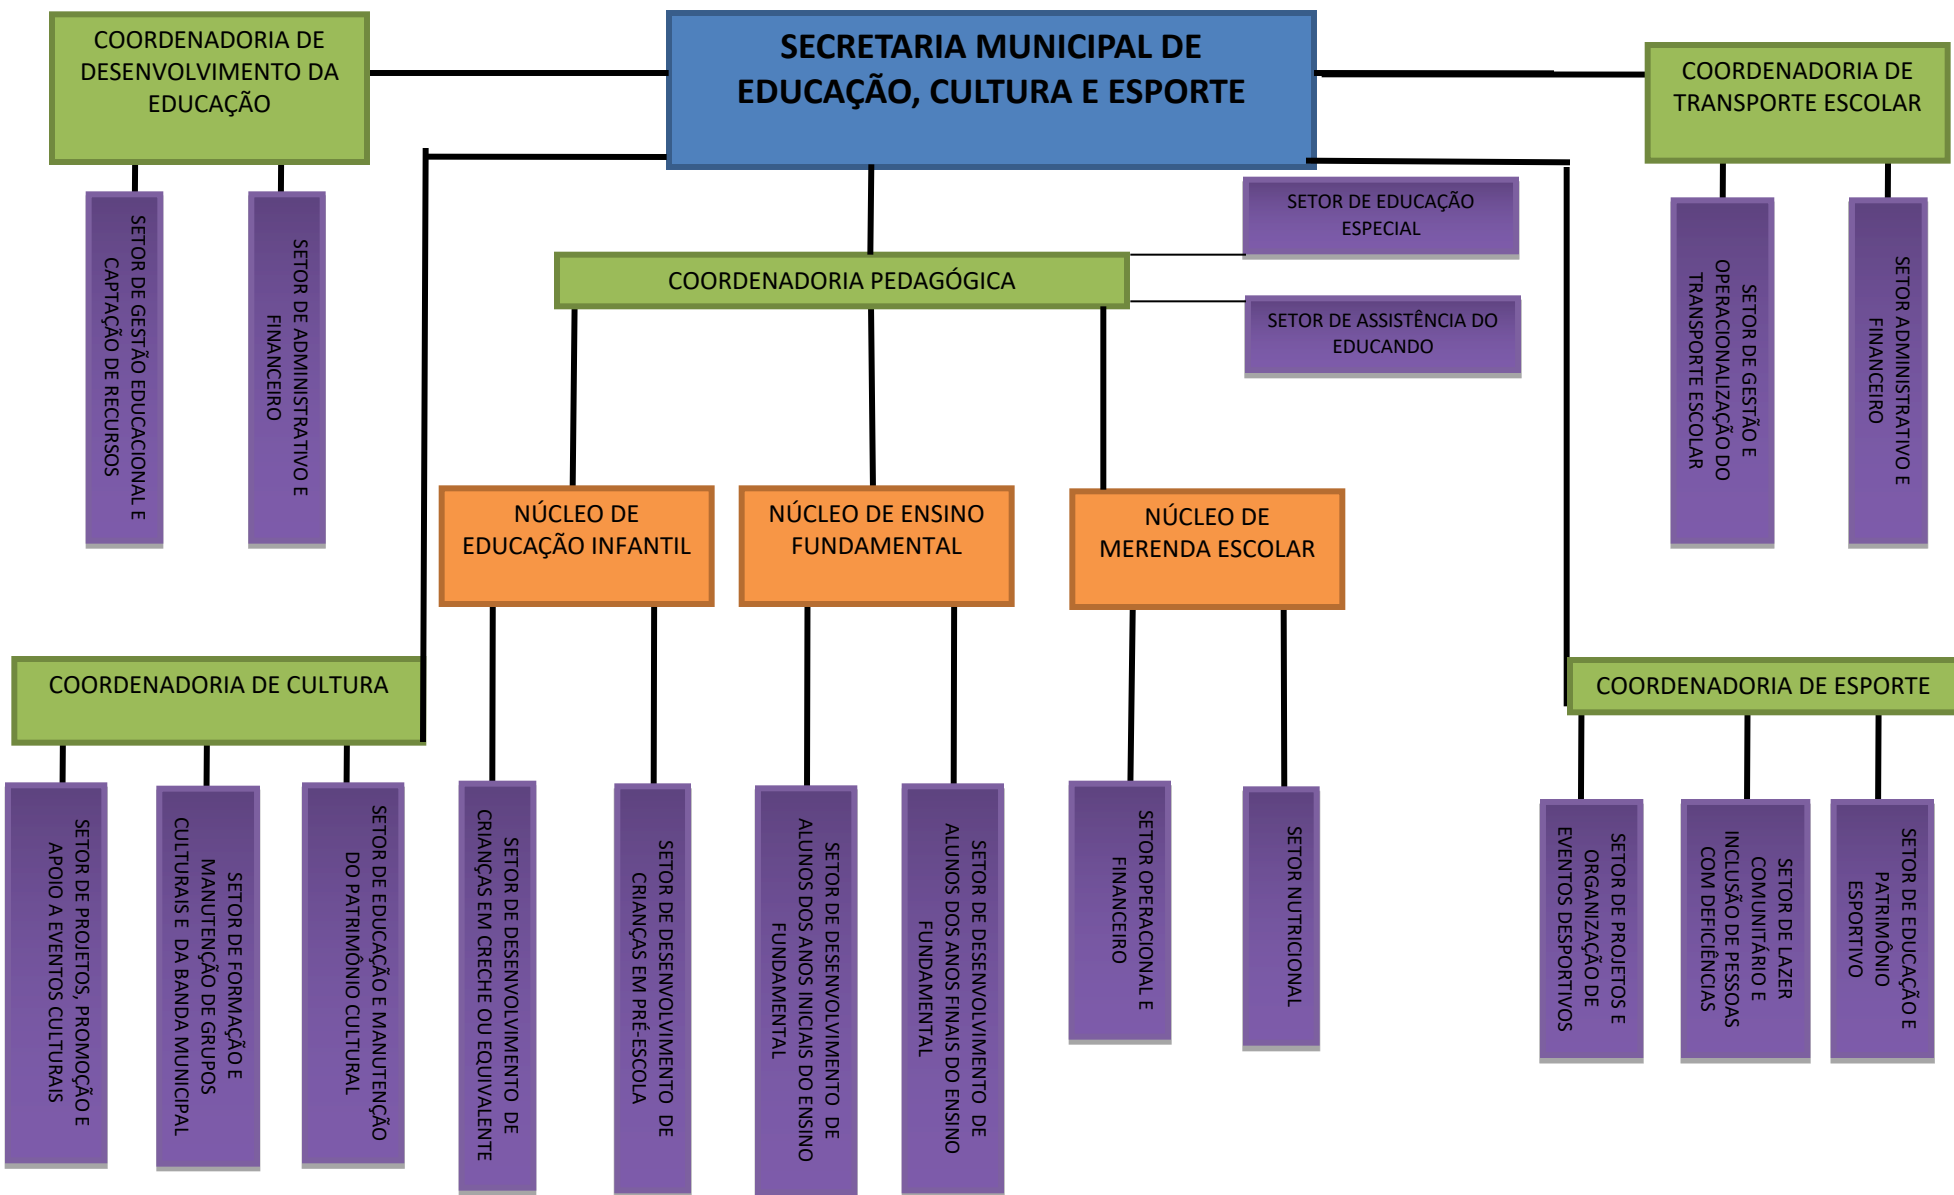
COORDENADORIA DE DESENVOLVIMENTO DA EDUCAÇÃO

SECRETARIA MUNICIPAL DE EDUCAÇÃO, CULTURA E ESPORTE

COORDENADORIA DE TRANSPORTE ESCOLAR

SETOR DE GESTÃO EDUCACIONAL E CAPTAÇÃO DE RECURSOS

SETOR DE ADMINISTRATIVO E FINANCEIRO

SETOR DE EDUCAÇÃO ESPECIAL

COORDENADORIA PEDAGÓGICA

SETOR DE ASSISTÊNCIA DO EDUCANDO

SETOR DE GESTÃO E OPERACIONALIZAÇÃO DO TRANSPORTE ESCOLAR

SETOR ADMINISTRATIVO E FINANCEIRO

NÚCLEO DE EDUCAÇÃO INFANTIL

NÚCLEO DE ENSINO FUNDAMENTAL

NÚCLEO DE MERENDA ESCOLAR

COORDENADORIA DE CULTURA

COORDENADORIA DE ESPORTE

SETOR DE PROJETOS, PROMOÇÃO E APOIO A EVENTOS CULTURAIS

SETOR DE FORMAÇÃO E MANUTENÇÃO DE GRUPOS CULTURAIS E DA BANDA MUNICIPAL

SETOR DE EDUCAÇÃO E MANUTENÇÃO DO PATRIMÔNIO CULTURAL

SETOR DE DESENVOLVIMENTO DE CRIANÇAS EM CRECHE OU EQUIVALENTE

SETOR DE DESENVOLVIMENTO DE CRIANÇAS EM PRÉ-ESCOLA

SETOR DE DESENVOLVIMENTO DE ALUNOS DOS ANOS INICIAIS DO ENSINO FUNDAMENTAL

SETOR DE DESENVOLVIMENTO DE ALUNOS DOS ANOS FINAIS DO ENSINO FUNDAMENTAL

SETOR OPERACIONAL E FINANCEIRO

SETOR NUTRICIONAL

SETOR DE PROJETOS E ORGANIZAÇÃO DE EVENTOS DESPORTIVOS

SETOR DE LAZER COMUNITÁRIO E INCLUSÃO DE PESSOAS COM DEFICIÊNCIAS

SETOR DE EDUCAÇÃO E PATRIMÔNIO ESPORTIVO